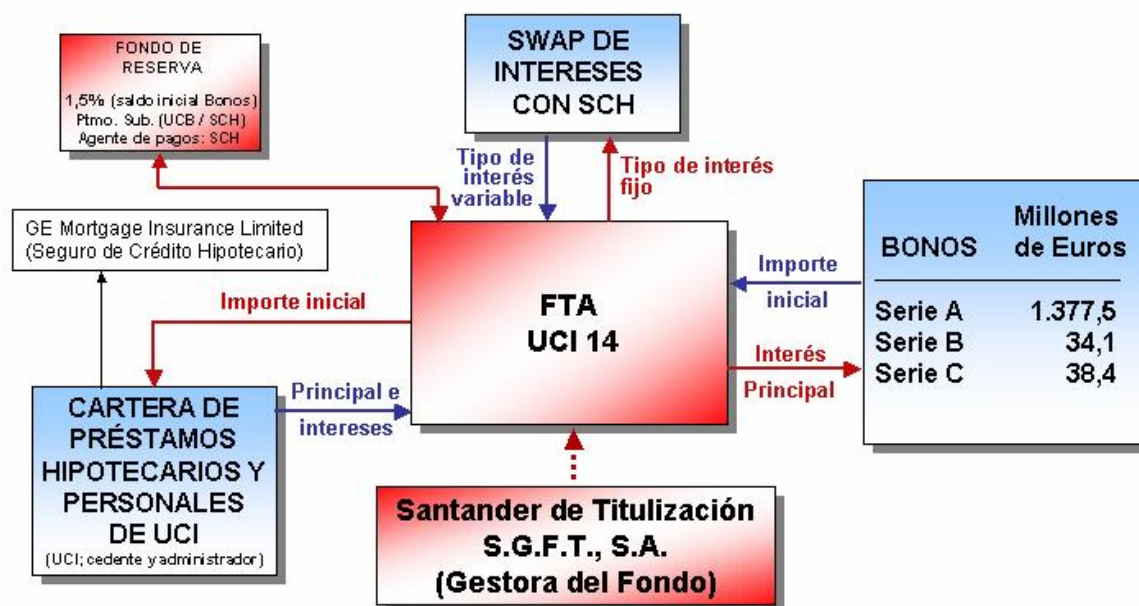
FONDO DE RESERVA

1,5% (saldo inicial Bonos)
Ptmo. Sub. (UCB / SCH)
Agente de pagos: SCH

SWAP DE INTERESES CON SCH

Tipo de interés variable

Tipo de interés fijo

GE Mortgage Insurance Limited
(Seguro de Crédito Hipotecario)

Importe inicial

FTA
UCI 14

Importe inicial

| BONOS | Millones de Euros |
|---|---|
| Serie A | 1.377,5 |
| Serie B | 34,1 |
| Serie C | 38,4 |

Interés
Principal

Principal e intereses

CARTERA DE PRÉSTAMOS HIPOTECARIOS Y PERSONALES DE UCI
(UCI; cedente y administrador)

Santander de Titulización
S.G.F.T., S.A.
(Gestora del Fondo)